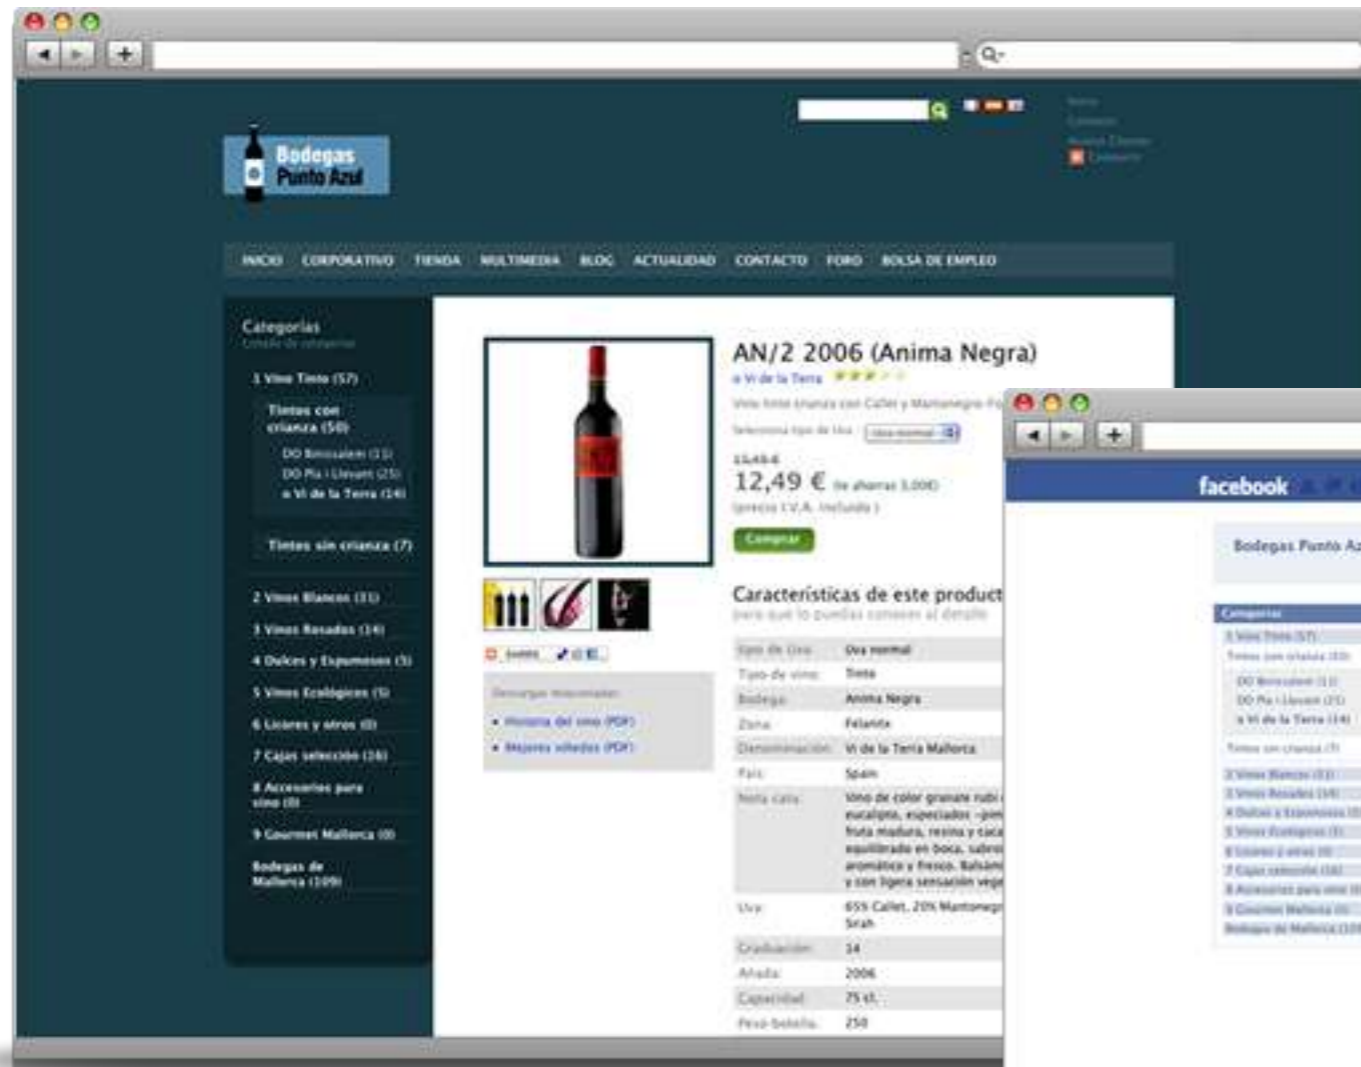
Bodegas Punto Azul

INICIO CORPORATIVO TIENDA MULTIMEDIA BLOG ACTUALIDAD CONTACTO FORO BOLSA DE EMPLEO

Categorías
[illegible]

1 Vino Tinto (57)
Tintos con crianza (50)
DO Binissalem (11)
DO Pla i Llevant (25)
» Vi de la Terra (14)
Tintos sin crianza (7)
2 Vinos Blancos (31)
3 Vinos Rosados (14)
4 Dulces y Espumosos (5)
5 Vinos Ecológicos (5)
6 Licores y otros (0)
7 Cajas selección (16)
8 Accesorios para vino (0)
9 Gourmet Mallorca (0)
Bodegas de Mallorca (109)

AN/2 2006 (Anima Negra)
» Vi de la Terra
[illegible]
Selecciona tipo de Uva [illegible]
15,49 €
12,49 € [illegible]
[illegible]
Comprar

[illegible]
» Historia del vino (PDF)
» Mejores viñedos (PDF)

Características de este product
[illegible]

| | |
|---|---|
| Tipo de Uva | Uva normal |
| Tipo de vino | Tinto |
| Bodega | Anima Negra |
| Zona | Felanitx |
| Denominación | Vi de la Terra Mallorca |
| País | Spain |
| Nota cata | Vino de color granate rubí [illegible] eucalipto, especiados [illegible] fruta madura, resina y caca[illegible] equilibrado en boca, sabros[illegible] aromática y fresco. Balsám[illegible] y con ligera sensación veg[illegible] |
| Uva | 65% Callet, 20% Mantonegr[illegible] Sirah |
| Graduación | 14 |
| Añada | 2006 |
| Capacidad | 75 cl. |
| Peso botella | 250 |

facebook
Bodegas Punto Az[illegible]
Categorías
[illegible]